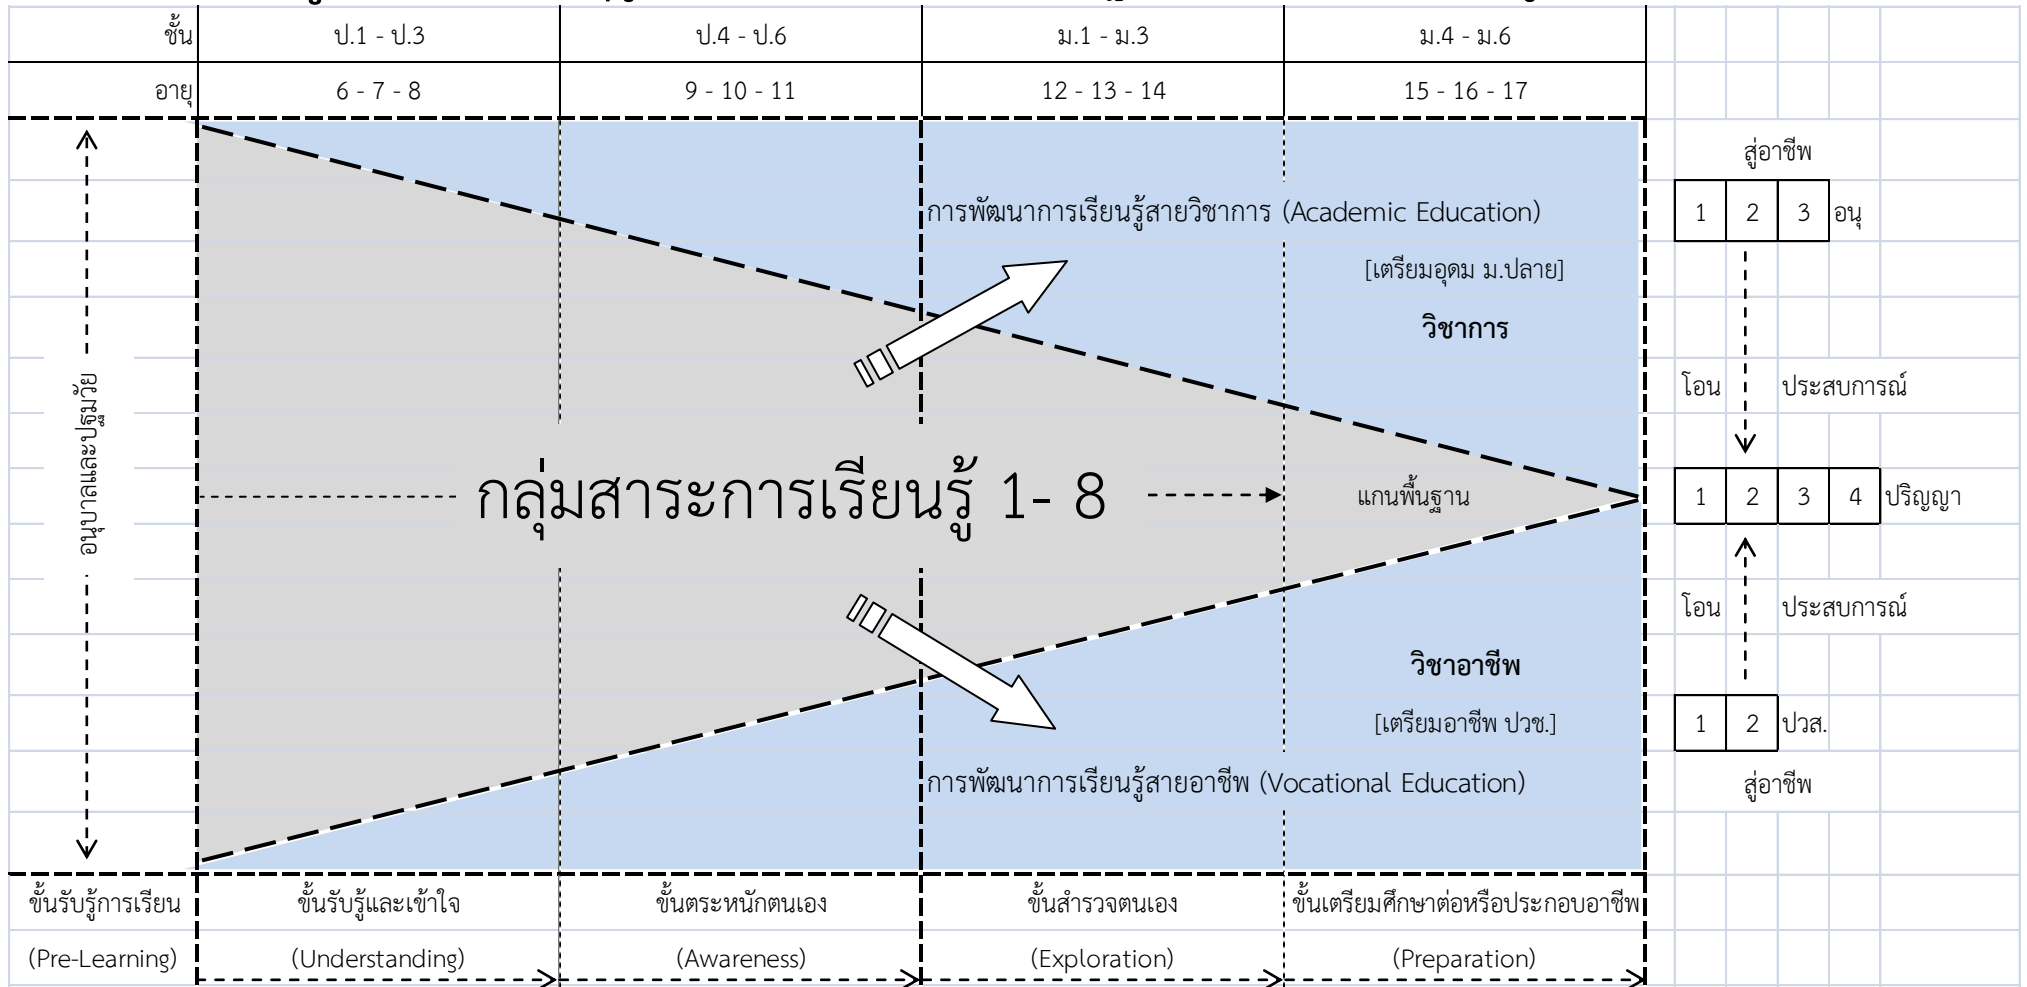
| ชั้น | ป.1 - ป.3 | ป.4 - ป.6 | ม.1 - ม.3 | ม.4 - ม.6 |
|---|---|---|---|---|
| อายุ | 6 - 7 - 8 | 9 - 10 - 11 | 12 - 13 - 14 | 15 - 16 - 17 |

อนุบาลและปฐมวัย

การพัฒนาการเรียนรู้สายวิชาการ (Academic Education)

[เตรียมอุดม ม.ปลาย]

วิชาการ

กลุ่มสาระการเรียนรู้ 1- 8

แกนพื้นฐาน

วิชาอาชีพ

[เตรียมอาชีพ ปวช.]

การพัฒนาการเรียนรู้สายอาชีพ (Vocational Education)

สู่อาชีพ

| 1 | 2 | 3 | อนุ |
|---|---|---|---|

โอน ประสบการณ์

| 1 | 2 | 3 | 4 | ปริญญา |
|---|---|---|---|---|

โอน ประสบการณ์

| 1 | 2 | ปวส. |
|---|---|---|

สู่อาชีพ

| ขั้นรับรู้การเรียน | ขั้นรับรู้และเข้าใจ | ขั้นตระหนักตนเอง | ขั้นสำรวจตนเอง | ขั้นเตรียมศึกษาต่อหรือประกอบอาชีพ |
|---|---|---|---|---|
| (Pre-Learning) | (Understanding) | (Awareness) | (Exploration) | (Preparation) |